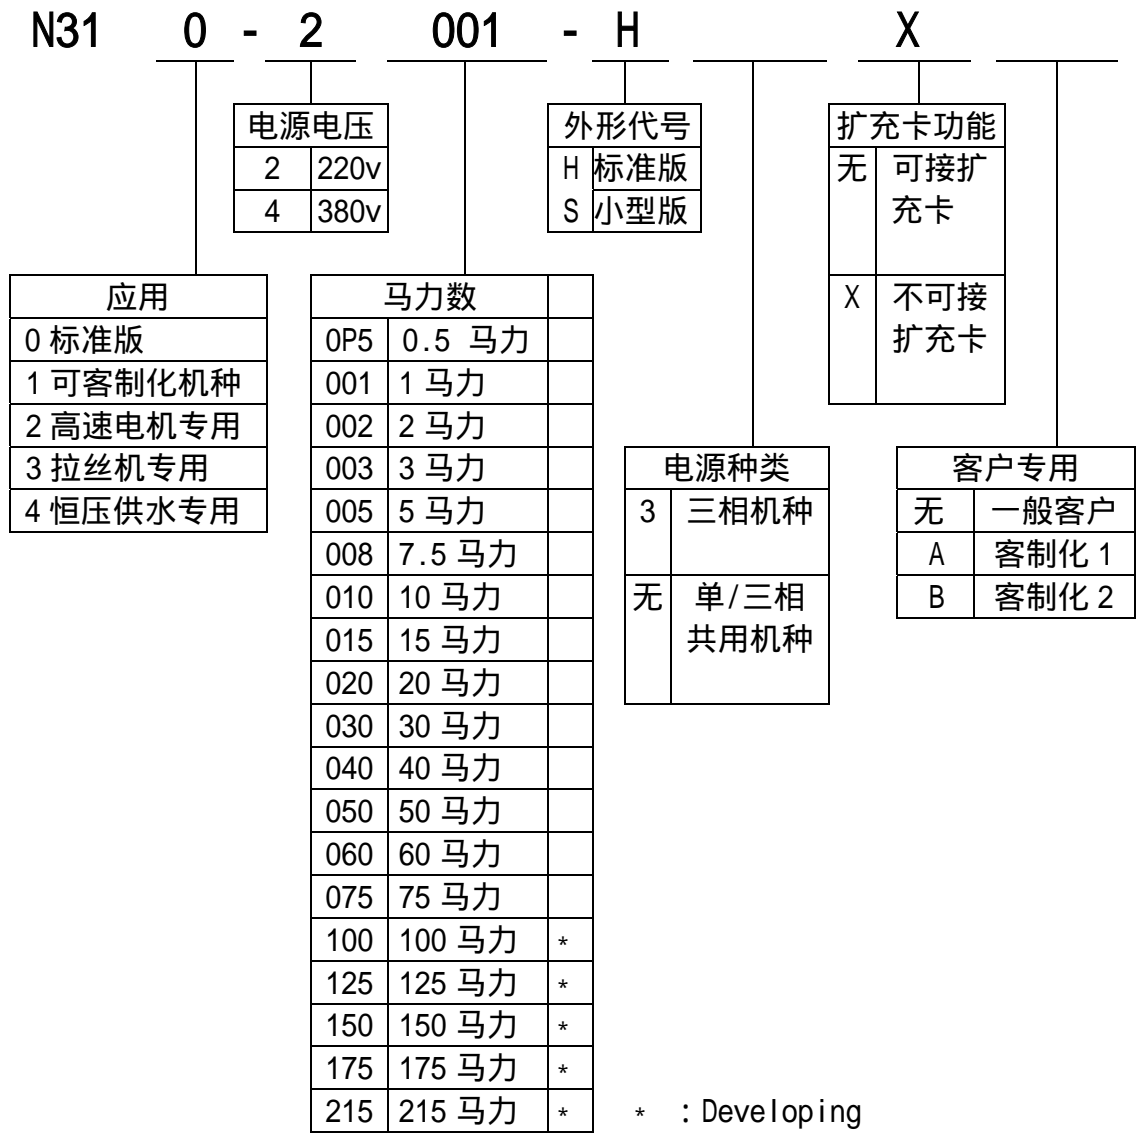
N31 0 - 2 001 - H X

| 电源电压 | |
|---|---|
| 2 | 220v |
| 4 | 380v |

| 外形代号 | |
|---|---|
| H | 标准版 |
| S | 小型版 |

| 扩充卡功能 | |
|---|---|
| 无 | 可接扩充卡 |
| X | 不可接扩充卡 |

| 应用 |
|---|
| 0 标准版 |
| 1 可客制化机种 |
| 2 高速电机专用 |
| 3 拉丝机专用 |
| 4 恒压供水专用 |

| 马力数 | | |
|---|---|---|
| 0P5 | 0.5 马力 | |
| 001 | 1 马力 | |
| 002 | 2 马力 | |
| 003 | 3 马力 | |
| 005 | 5 马力 | |
| 008 | 7.5 马力 | |
| 010 | 10 马力 | |
| 015 | 15 马力 | |
| 020 | 20 马力 | |
| 030 | 30 马力 | |
| 040 | 40 马力 | |
| 050 | 50 马力 | |
| 060 | 60 马力 | |
| 075 | 75 马力 | |
| 100 | 100 马力 | * |
| 125 | 125 马力 | * |
| 150 | 150 马力 | * |
| 175 | 175 马力 | * |
| 215 | 215 马力 | * |

| 电源种类 | |
|---|---|
| 3 | 三相机种 |
| 无 | 单/三相共用机种 |

| 客户专用 | |
|---|---|
| 无 | 一般客户 |
| A | 客制化 1 |
| B | 客制化 2 |

* : Developing